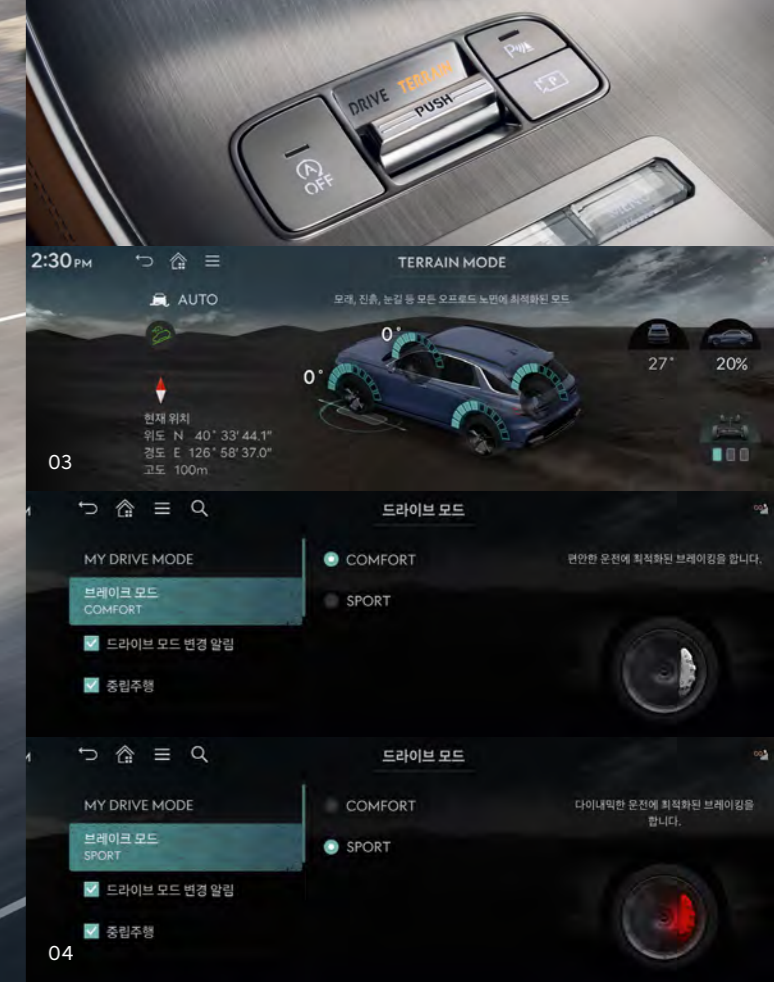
DRIVE TERRAIN
PUSH
OFF

2:30PM
TERRAIN MODE
AUTO
모래, 진흙, 눈길 등 모든 오프로드 노면에 최적화된 모드
0°
0°
27°
20%
현재 위치
위도 N 40° 33' 44.1"
경도 E 126° 58' 37.0"
고도 100m
03

드라이브 모드
MY DRIVE MODE
브레이크 모드
COMFORT
드라이브 모드 변경 알림
중립주행
COMFORT
SPORT
편안한 운전에 최적화된 브레이킹을 합니다.

드라이브 모드
MY DRIVE MODE
브레이크 모드
SPORT
드라이브 모드 변경 알림
중립주행
COMFORT
SPORT
다이내믹한 운전에 최적화된 브레이킹을 합니다.
04